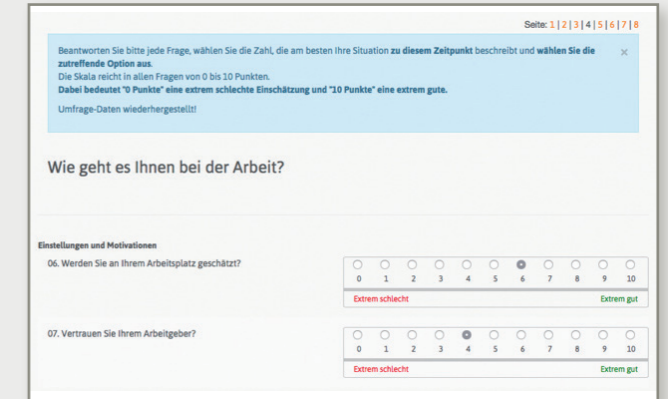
Seite: 1 | 2 | 3 | 4 | 5 | 6 | 7 | 8

Beantworten Sie bitte jede Frage, wählen Sie die Zahl, die am besten Ihre Situation **zu diesem Zeitpunkt** beschreibt und **wählen Sie die zutreffende Option aus**.
Die Skala reicht in allen Fragen von 0 bis 10 Punkten.
**Dabei bedeutet "0 Punkte" eine extrem schlechte Einschätzung und "10 Punkte" eine extrem gute.**

Umfrage-Daten wiederhergestellt!

×

Wie geht es Ihnen bei der Arbeit?

Einstellungen und Motivationen

06. Werden Sie an Ihrem Arbeitsplatz geschätzt?

0 1 2 3 4 5 6 7 8 9 10

Extrem schlecht Extrem gut

07. Vertrauen Sie Ihrem Arbeitgeber?

0 1 2 3 4 5 6 7 8 9 10

Extrem schlecht Extrem gut